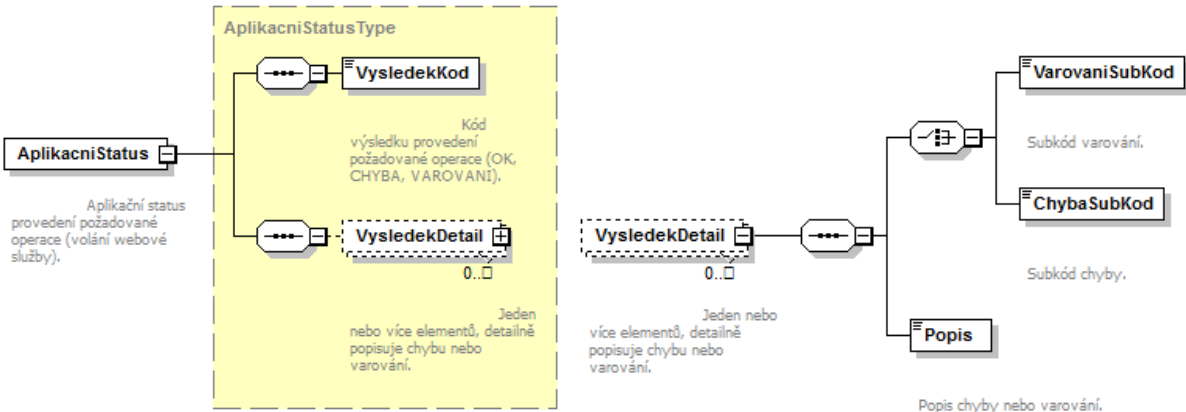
AplikacniStatusType

AplikacniStatus

Aplikační status provedení požadované operace (volání webové služby).

VysledekKod

Kód výsledku provedení požadované operace (OK, CHYBA, VAROVANI).

VysledekDetail

0..∞

Jeden nebo více elementů, detailně popisuje chybu nebo varování.

VysledekDetail

0..∞

Jeden nebo více elementů, detailně popisuje chybu nebo varování.

VarovaniSubKod

Subkód varování.

ChybaSubKod

Subkód chyby.

Popis

Popis chyby nebo varování.